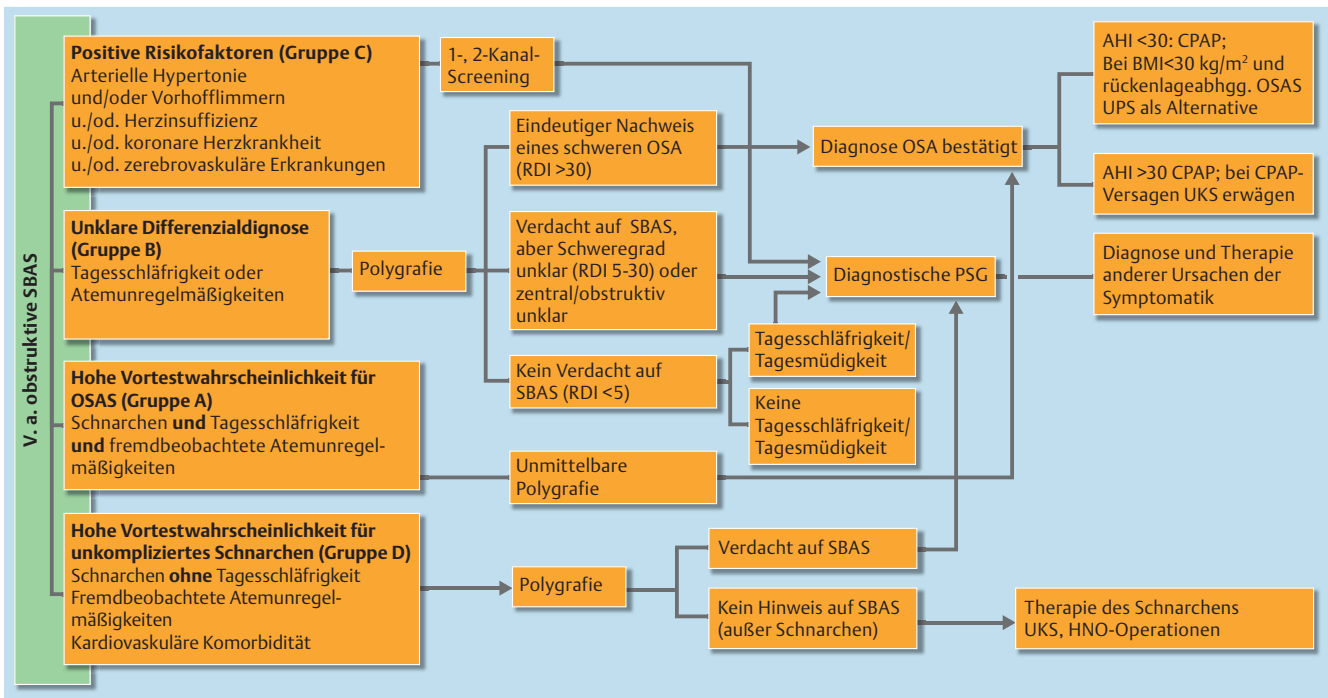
V. a. obstruktive SBAS

**Positive Risikofaktoren (Gruppe C)**
Arterielle Hypertonie und/oder Vorhofflimmern u./od. Herzinsuffizienz u./od. koronare Herzkrankheit u./od. zerebrovaskuläre Erkrankungen

1-, 2-Kanal-Screening

**Unklare Differenzialdignose (Gruppe B)**
Tagesschläfrigkeit oder Atemunregelmäßigkeiten

Polygrafie

**Hohe Vortestwahrscheinlichkeit für OSAS (Gruppe A)**
Schnarchen **und** Tagesschläfrigkeit **und** fremdbeobachtete Atemunregelmäßigkeiten

**Hohe Vortestwahrscheinlichkeit für unkompliziertes Schnarchen (Gruppe D)**
Schnarchen **ohne** Tagesschläfrigkeit
Fremdbeobachtete Atemunregelmäßigkeiten
Kardiovaskuläre Komorbidität

Polygrafie

Eindeutiger Nachweis eines schweren OSA (RDI >30)

Verdacht auf SBAS, aber Schweregrad unklar (RDI 5-30) oder zentral/obstruktiv unklar

Kein Verdacht auf SBAS (RDI <5)

Tagesschläfrigkeit/ Tagesmüdigkeit

Keine Tagesschläfrigkeit/ Tagesmüdigkeit

Unmittelbare Polygrafie

Verdacht auf SBAS

Kein Hinweis auf SBAS (außer Schnarchen)

Diagnose OSA bestätigt

Diagnostische PSG

AHI <30: CPAP; Bei BMI<30 kg/m$^2$ und rückenlageabhgg. OSAS UPS als Alternative

AHI >30 CPAP; bei CPAP-Versagen UKS erwägen

Diagnose und Therapie anderer Ursachen der Symptomatik

Therapie des Schnarchens UKS, HNO-Operationen